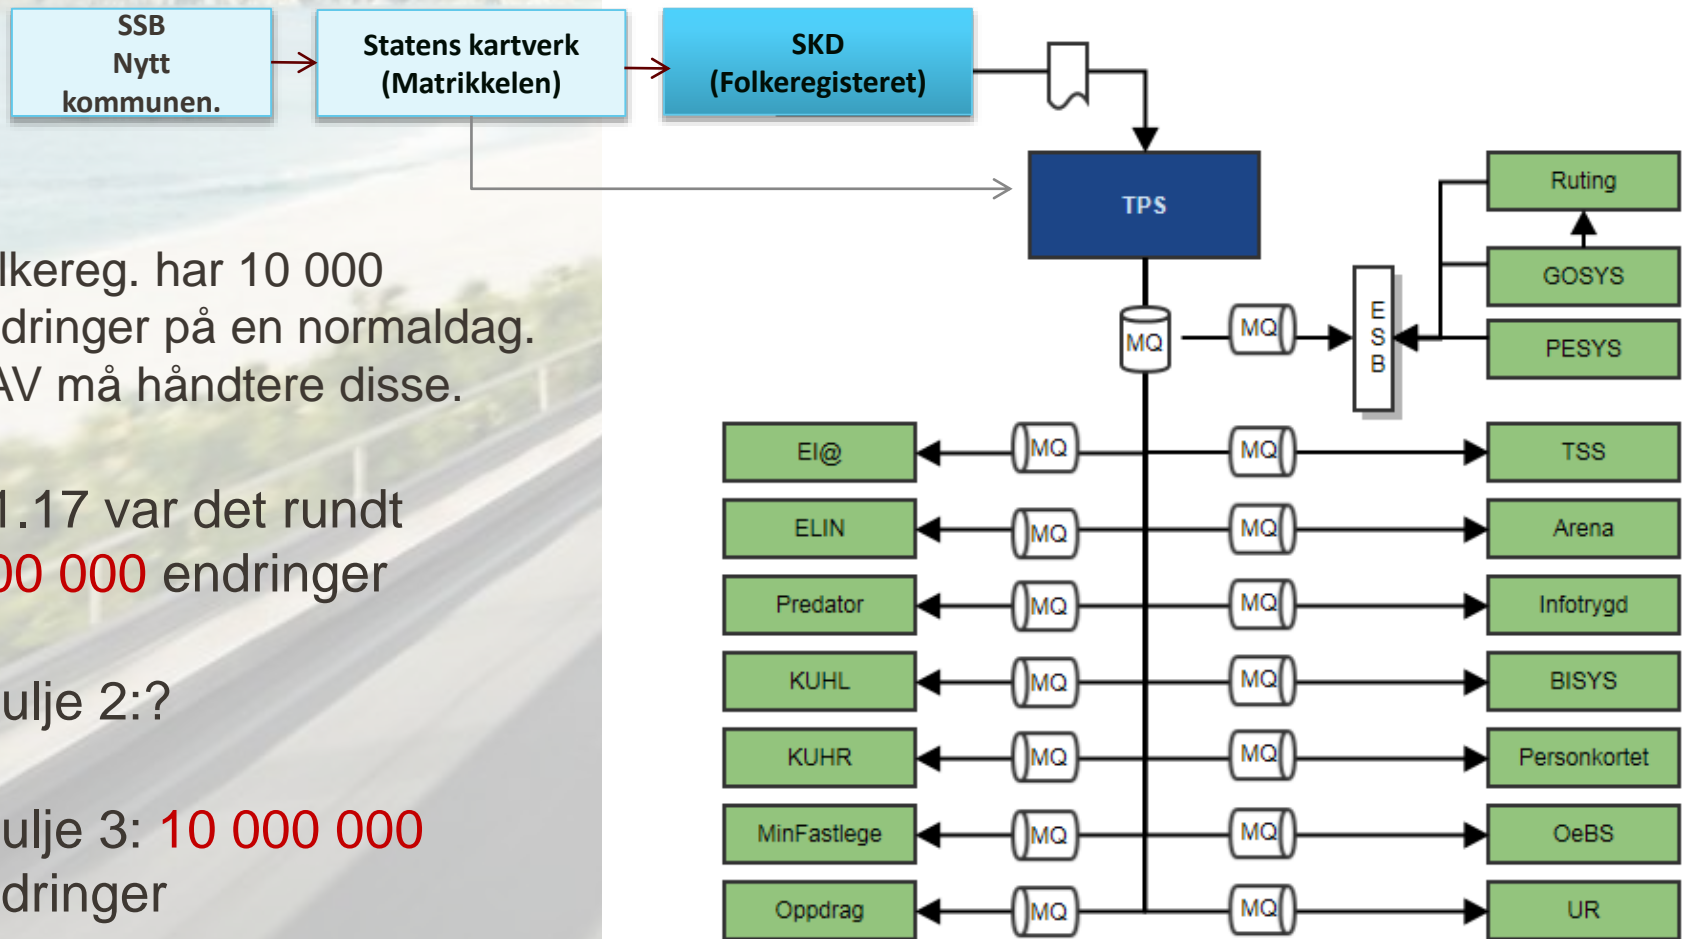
SSB
Nytt
kommunen.

Statens kartverk
(Matrikkelen)

SKD
(Folkeregisteret)

lkereg. har 10 000
dringer på en normaldag.
AV må håndtere disse.

1.17 var det rundt
00 000 endringer

ulje 2:?

ulje 3: 10 000 000
dringer

TPS

MQ

MQ

E
S
B

Ruting

GOSYS

PESYS

El@
MQ
MQ
TSS

ELIN
MQ
MQ
Arena

Predator
MQ
MQ
Infotrygd

KUHL
MQ
MQ
BISYS

KUHR
MQ
MQ
Personkortet

MinFastlege
MQ
MQ
OeBS

Oppdrag
MQ
MQ
UR